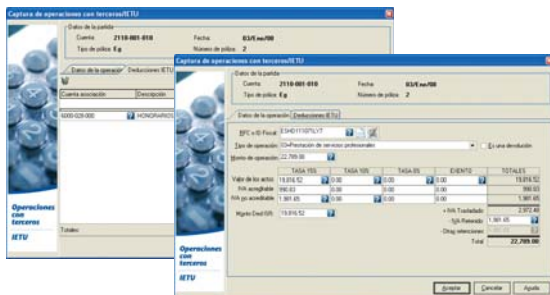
Captura de operaciones con terceros/IETU

Datos de la partida
Cuenta 2110-001-010
Fecha 03/Ene/08
Tipo de póliza Eg
Número de póliza 2

Datos de la operación
Deducciones IETU

Cuenta asociación
Descripción

6000-028-000
HONORARIOS

Totales

Operaciones con terceros
IETU

Captura de operaciones con terceros/IETU

Datos de la partida
Cuenta 2110-001-010
Fecha 03/Ene/08
Tipo de póliza Eg
Número de póliza 2

Datos de la operación
Deducciones IETU

RFC o ID Fiscal ESHD111075LYT
Tipo de operación 03=Prestación de servicios profesionales
Es una devolución
Monto de operación 22,789.98

| | TASA 15% | TASA 10% | TASA 0% | EXENTO | TOTALES |
|---|---|---|---|---|---|
| Valor de los actos | 19,816.52 | 0.00 | 0.00 | 0.00 | 19,816.52 |
| IVA acreditable | 990.83 | 0.00 | 0.00 | | 990.83 |
| IVA no acreditable | 1,981.65 | 0.00 | 0.00 | | 1,981.65 |

Importe Ded ISR 19,816.52

+ IVA Trasladado 2,972.48
- IVA Retenido 1,981.65
- Otras retenciones
Total 22,789.00

Operaciones con terceros
IETU

Aceptar
Cancelar
Ayuda